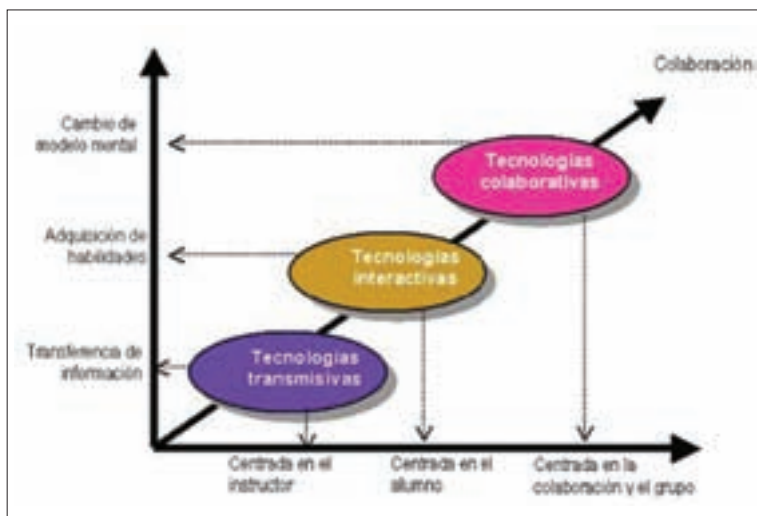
Colaboración

Cambio de modelo mental

Adquisición de habilidades

Transferencia de información

Tecnologías colaborativas

Tecnologías interactivas

Tecnologías transmisivas

Centrada en el instructor

Centrada en el alumno

Centrada en la colaboración y el grupo